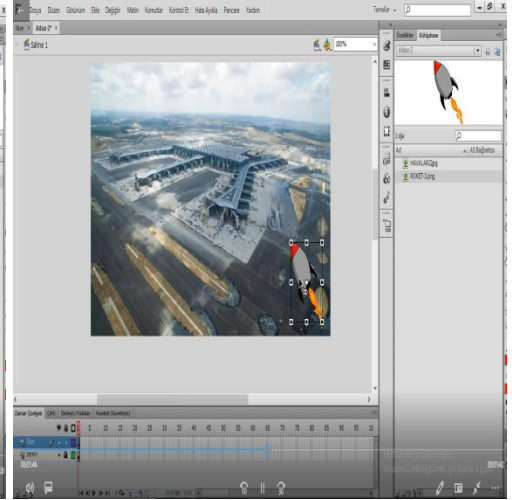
Dosya Düzen Görünüm Ekle Değiştir Metin Komutlar Kontrol Et Hata Ayıkla Pencere Yardım

Temeller

Adsız-2*

Sahne 1

100%

Özellikler Kütüphane

Adsız-2

2 öğe

Ad

AS Bağlantısı

HAVALANI.jpg

ROKET-5.png

Zaman Çizelgesi Çıktı Derleyici Hataları Hareket Düzenleyici

5 10 15 20 25 30 35 40 45 50 55 60 65 70 75 80 85 90 95

Katman

00:01:46

00:01:42